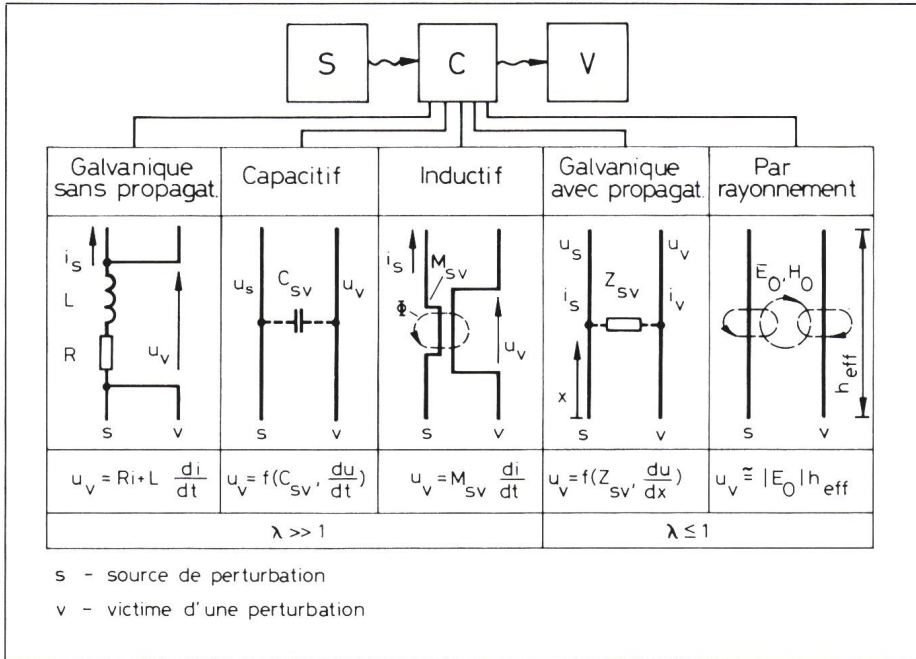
S
C
V

| Galvanique sans propagat. | Capacitif | Inductif | Galvanique avec propagat. | Par rayonnement |
|---|---|---|---|---|
| $i_s$ L R $u_v$ s v | $u_s$ $C_{sv}$ $u_v$ s v | $i_s$ $M_{sv}$ $\Phi$ $u_v$ s v | $u_s$ $u_v$ $i_s$ $Z_{sv}$ $i_v$ x s v | $E_0, H_0$ $h_{eff}$ s v |
| $u_v = Ri + L \frac{di}{dt}$ | $u_v = f(C_{sv}, \frac{du}{dt})$ | $u_v = M_{sv} \frac{di}{dt}$ | $u_v = f(Z_{sv}, \frac{du}{dx})$ | $u_v \cong \lvert E_0 \rvert h_{eff}$ |
| $\lambda >> 1$ | | | $\lambda \leq 1$ | |

s - source de perturbation

v - victime d'une perturbation